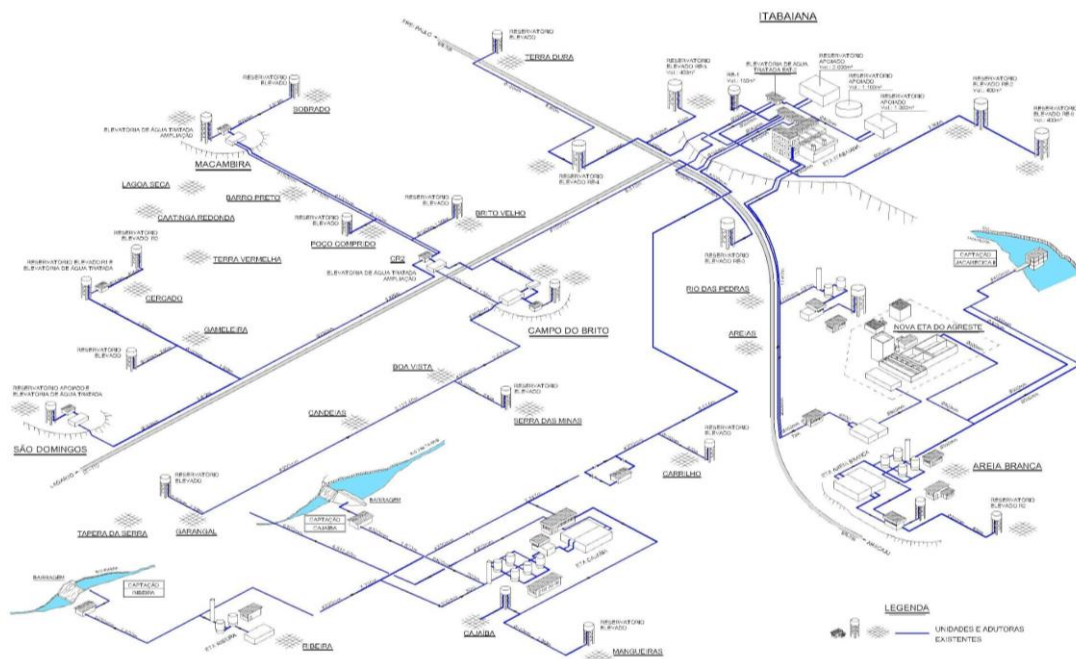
ITABAIANA

TERRA DURA

RESERVATORIO ELEVADO

RESERVATORIO ELEVADO

SOBRADO

ELEVATORIA DE AGUA TRATADA AMPLIAÇÃO

MACAMBIRA

LAGOA SECA

BARRO PRETO

CAATINGA REDONDA

RESERVATORIO ELEVADO

BRITO VELHO

RESERVATORIO ELEVADO

POÇO COMPRIDO

RESERVATORIO ELEVADO R2

TERRA VERMELHA

RESERVATORIO ELEVADO R ELEVATORIA DE AGUA TRATADA

CR2

ELEVATORIA DE AGUA TRATADA AMPLIAÇÃO

CERCADO

CAMPO DO BRITO

GAMELEIRA

RESERVATORIO ELEVADO

BOA VISTA

RESERVATORIO APOIADO E ELEVATORIA DE AGUA TRATADA

RESERVATORIO ELEVADO

CANDEIAS

SERRA DAS MINAS

SÃO DOMINGOS

RESERVATORIO ELEVADO

BARRAGEM

CAPTAÇÃO CAJAIBA

GARANGAL

TAPERA DA SERRA

BARRAGEM

CAPTAÇÃO RIBEIRA

ETA RIBEIRA

RIBEIRA

CAJAIBA

ETA CAJAIBA

RESERVATORIO ELEVADO

MANGUEIRAS

RESERVATORIO ELEVADO

CARRILHO

RESERVATORIO ELEVADO RB-4

RESERVATORIO ELEVADO RB-4 Vol.: 400m³

ELEVATORIA DE AGUA TRATADA EAT-2

RB-1 Vol.: 100m³

RESERVATORIO APOIADO Vol.: 2.000m³

RESERVATORIO APOIADO Vol.: 1.100m³

RESERVATORIO APOIADO Vol.: 1.500m³

ETA ITABAIANA

RESERVATORIO ELEVADO RB-2 Vol.: 400m³

RESERVATORIO ELEVADO RB-3 Vol.: 400m³

RESERVATORIO ELEVADO RB-5

RIO DAS PEDRAS

AREIAS

CAPTAÇÃO JACARECICA II

NOVA ETA DO AGRESTE

ETA AREIA BRANCA

AREIA BRANCA

RESERVATORIO ELEVADO R2

LEGENDA

UNIDADES E ADUTORAS EXISTENTES